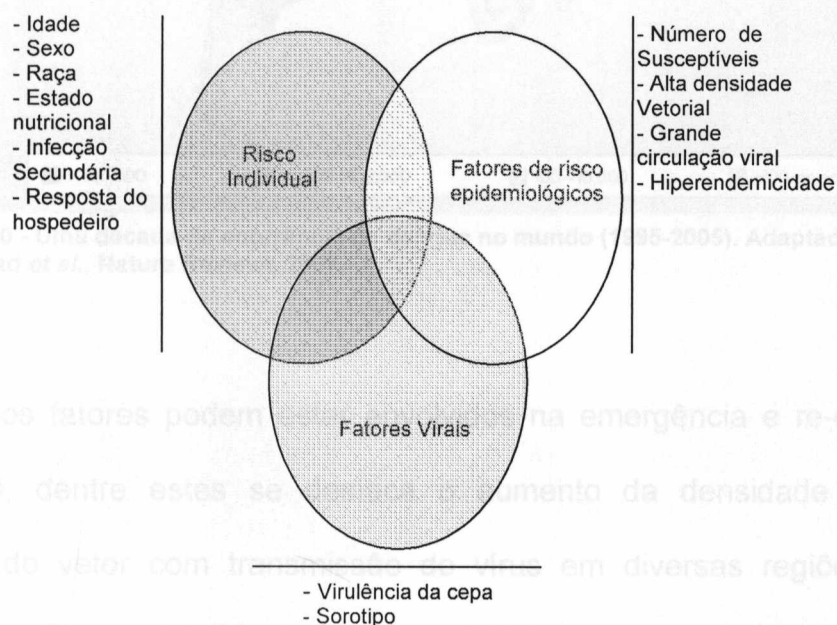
- Idade
- Sexo
- Raça
- Estado nutricional
- Infecção Secundária
- Resposta do hospedeiro

Risco Individual

Fatores de risco epidemiológicos

- Número de Susceptíveis
- Alta densidade Vetorial
- Grande circulação viral
- Hiperendemicidade

Fatores Virais

- Virulência da cepa
- Sorotipo